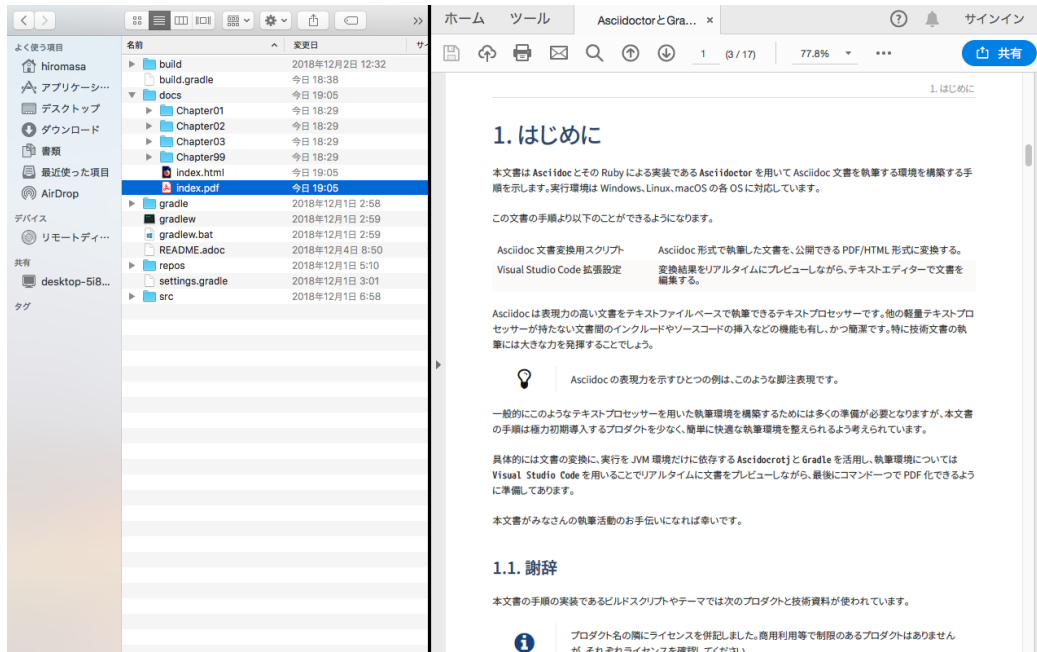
よく使う項目
hiromasa
アプリケーシ…
デスクトップ
ダウンロード
書類
最近使った項目
AirDrop
デバイス
リモートディ…
共有
desktop-5i8...
タグ

| 名前 | 変更日 |
|---|---|
| build | 2018年12月2日 12:32 |
| build.gradle | 今日 18:38 |
| docs | 今日 19:05 |
| Chapter01 | 今日 18:29 |
| Chapter02 | 今日 18:29 |
| Chapter03 | 今日 18:29 |
| Chapter99 | 今日 18:29 |
| index.html | 今日 19:05 |
| index.pdf | 今日 19:05 |
| gradle | 2018年12月1日 2:58 |
| gradlew | 2018年12月1日 2:59 |
| gradlew.bat | 2018年12月1日 2:59 |
| README.adoc | 2018年12月4日 8:50 |
| repos | 2018年12月1日 5:10 |
| settings.gradle | 2018年12月1日 3:01 |
| src | 2018年12月1日 6:58 |

ホーム ツール AsciidoctorとGra... × サインイン

1 (3 / 17) 77.8% ••• 共有

1. はじめに

1. はじめに

本文書は Asciidoc とその Ruby による実装である Asciidoctor を用いて Asciidoc 文書を執筆する環境を構築する手順を示します。実行環境は Windows、Linux、macOS の各 OS に対応しています。

この文書の手順より以下のことができるようになります。

| Asciidoc 文書変換用スクリプト | Asciidoc 形式で執筆した文書を、公開できる PDF/HTML 形式に変換する。 |
|---|---|
| Visual Studio Code 拡張設定 | 変換結果をリアルタイムにプレビューしながら、テキストエディターで文書を編集する。 |

Asciidoc は表現力の高い文書をテキストファイルベースで執筆できるテキストプロセッサーです。他の軽量テキストプロセッサーが持たない文書間のインクルードやソースコードの挿入などの機能も有し、かつ簡潔です。特に技術文書の執筆には大きな力を発揮することでしょう。

Asciidoc の表現力を示すひとつの例は、このような脚注表現です。

一般的にこのようなテキストプロセッサーを用いた執筆環境を構築するためには多くの準備が必要となりますが、本文書の手順は極力初期導入するプロダクトを少なく、簡単に快適な執筆環境を整えられるよう考えられています。

具体的には文書の変換に、実行を JVM 環境だけに依存する Ascidocrotj と Gradle を活用し、執筆環境については Visual Studio Code を用いることでリアルタイムに文書をプレビューしながら、最後にコマンド一つで PDF 化できるように準備してあります。

本文書がみなさんの執筆活動のお手伝いになれば幸いです。

1.1. 謝辞

本文書の手順の実装であるビルドスクリプトやテーマでは次のプロダクトと技術資料が使われています。

プロダクト名の隣にライセンスを併記しました。商用利用等で制限のあるプロダクトはありませんが、それぞれライセンスを確認してください。